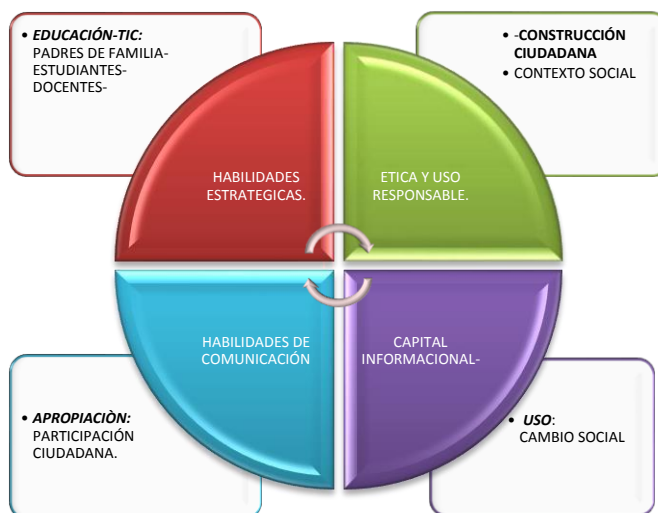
• EDUCACIÓN-TIC: PADRES DE FAMILIA- ESTUDIANTES- DOCENTES-

• -CONSTRUCCIÓN CIUDADANA
• CONTEXTO SOCIAL

HABILIDADES ESTRATEGICAS.

ETICA Y USO RESPONSABLE.

HABILIDADES DE COMUNICACIÓN

CAPITAL INFORMACIONAL-

• APROPIACIÒN: PARTICIPACIÓN CIUDADANA.

• USO: CAMBIO SOCIAL